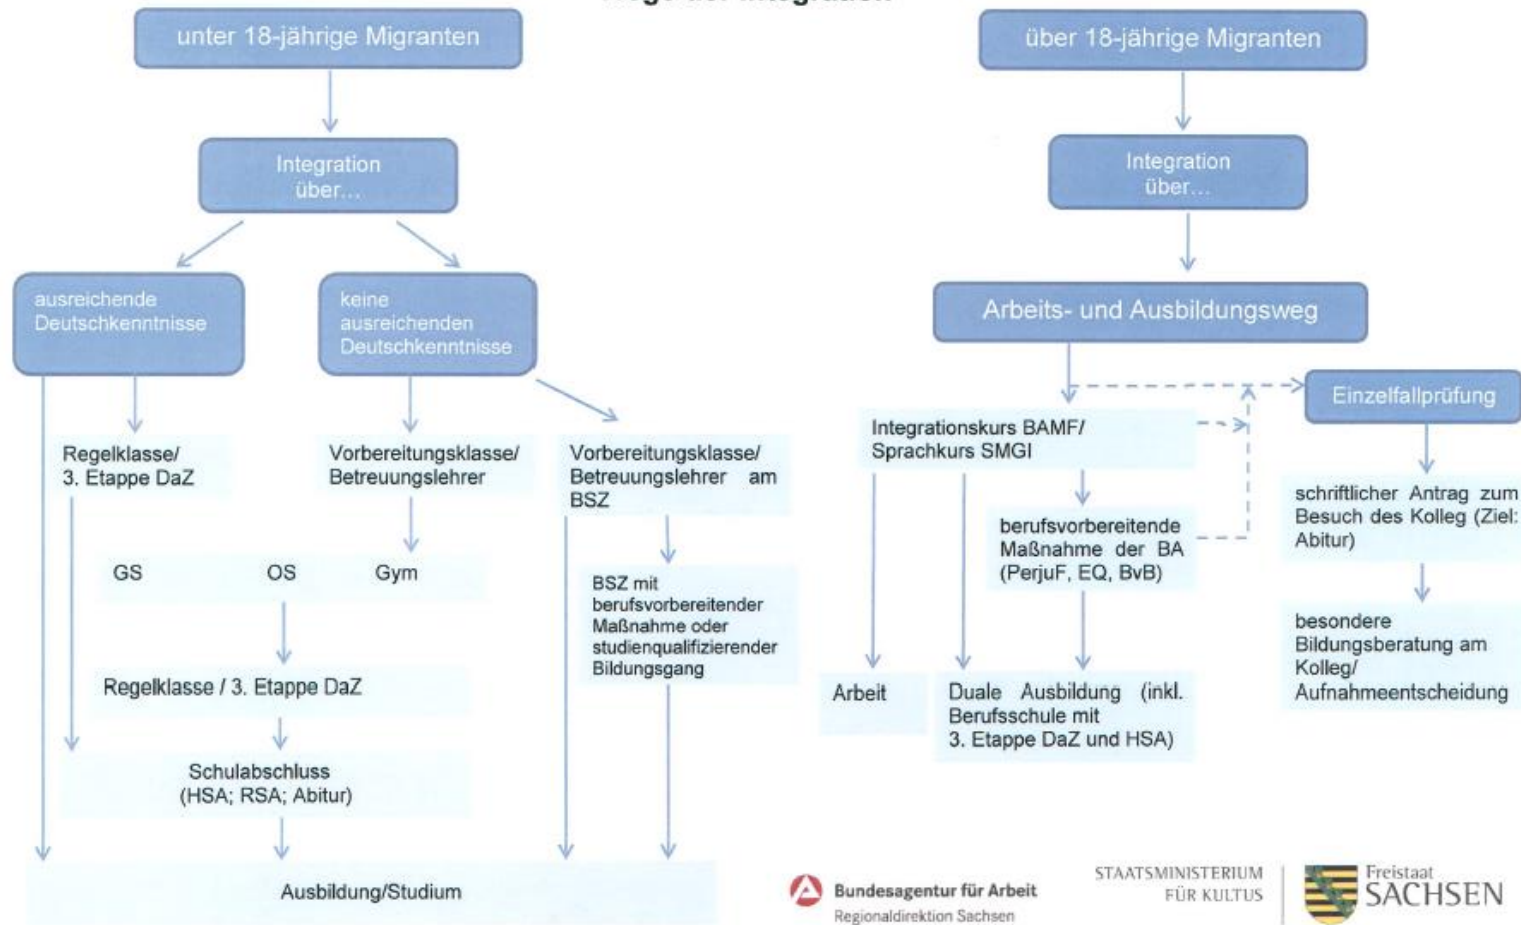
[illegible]

unter 18-jährige Migranten

Integration über...

ausreichende Deutschkenntnisse

keine ausreichenden Deutschkenntnisse

Regelklasse/ 3. Etappe DaZ

Vorbereitungsklasse/ Betreuungslehrer

Vorbereitungsklasse/ Betreuungslehrer am BSZ

GS OS Gym

BSZ mit berufsvorbereitender Maßnahme oder studienqualifizierender Bildungsgang

Regelklasse / 3. Etappe DaZ

Schulabschluss (HSA; RSA; Abitur)

Ausbildung/Studium

über 18-jährige Migranten

Integration über...

Arbeits- und Ausbildungsweg

Einzelfallprüfung

Integrationskurs BAMF/ Sprachkurs SMGI

berufsvorbereitende Maßnahme der BA (PerjuF, EQ, BvB)

schriftlicher Antrag zum Besuch des Kolleg (Ziel: Abitur)

besondere Bildungsberatung am Kolleg/ Aufnahmeentscheidung

Arbeit

Duale Ausbildung (inkl. Berufsschule mit 3. Etappe DaZ und HSA)

Bundesagentur für Arbeit
Regionaldirektion Sachsen

STAATSMINISTERIUM FÜR KULTUS

Freistaat SACHSEN